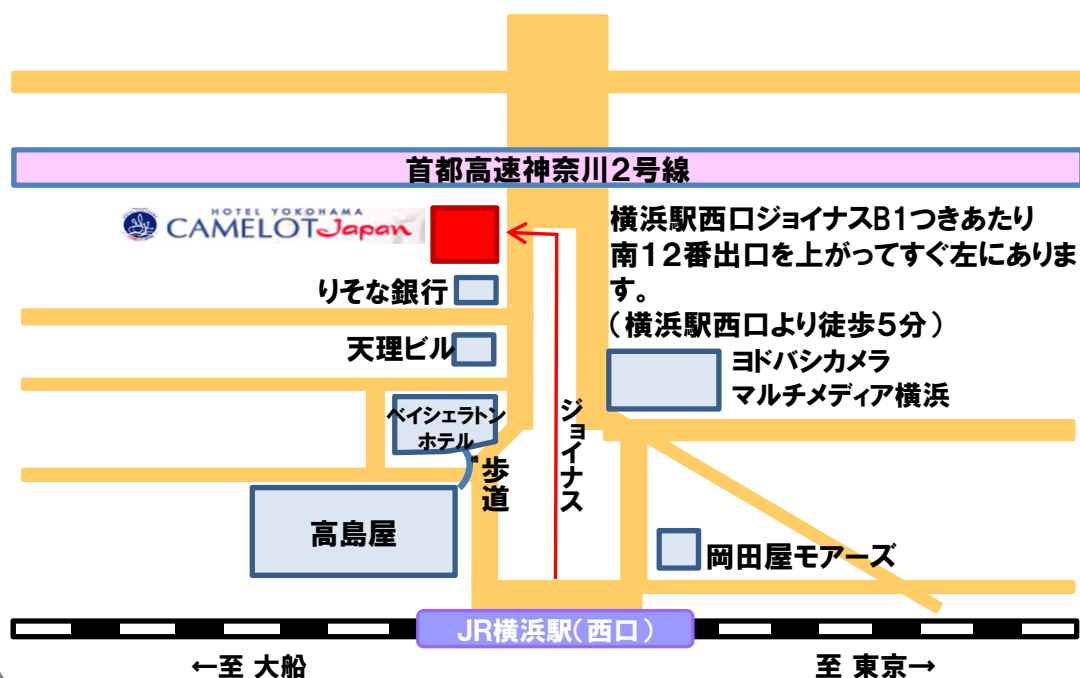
首都高速神奈川２号線

HOTEL YOKOHAMA CAMELOT Japan

横浜駅西口ジョイナスB1つきあたり南１２番出口を上がってすぐ左にあります。
（横浜駅西口より徒歩５分）

りそな銀行

天理ビル

ヨドバシカメラ マルチメディア横浜

ベイシェラトン ホテル

ジョイナス

歩道

高島屋

岡田屋モアーズ

JR横浜駅（西口）

←至 大船

至 東京→